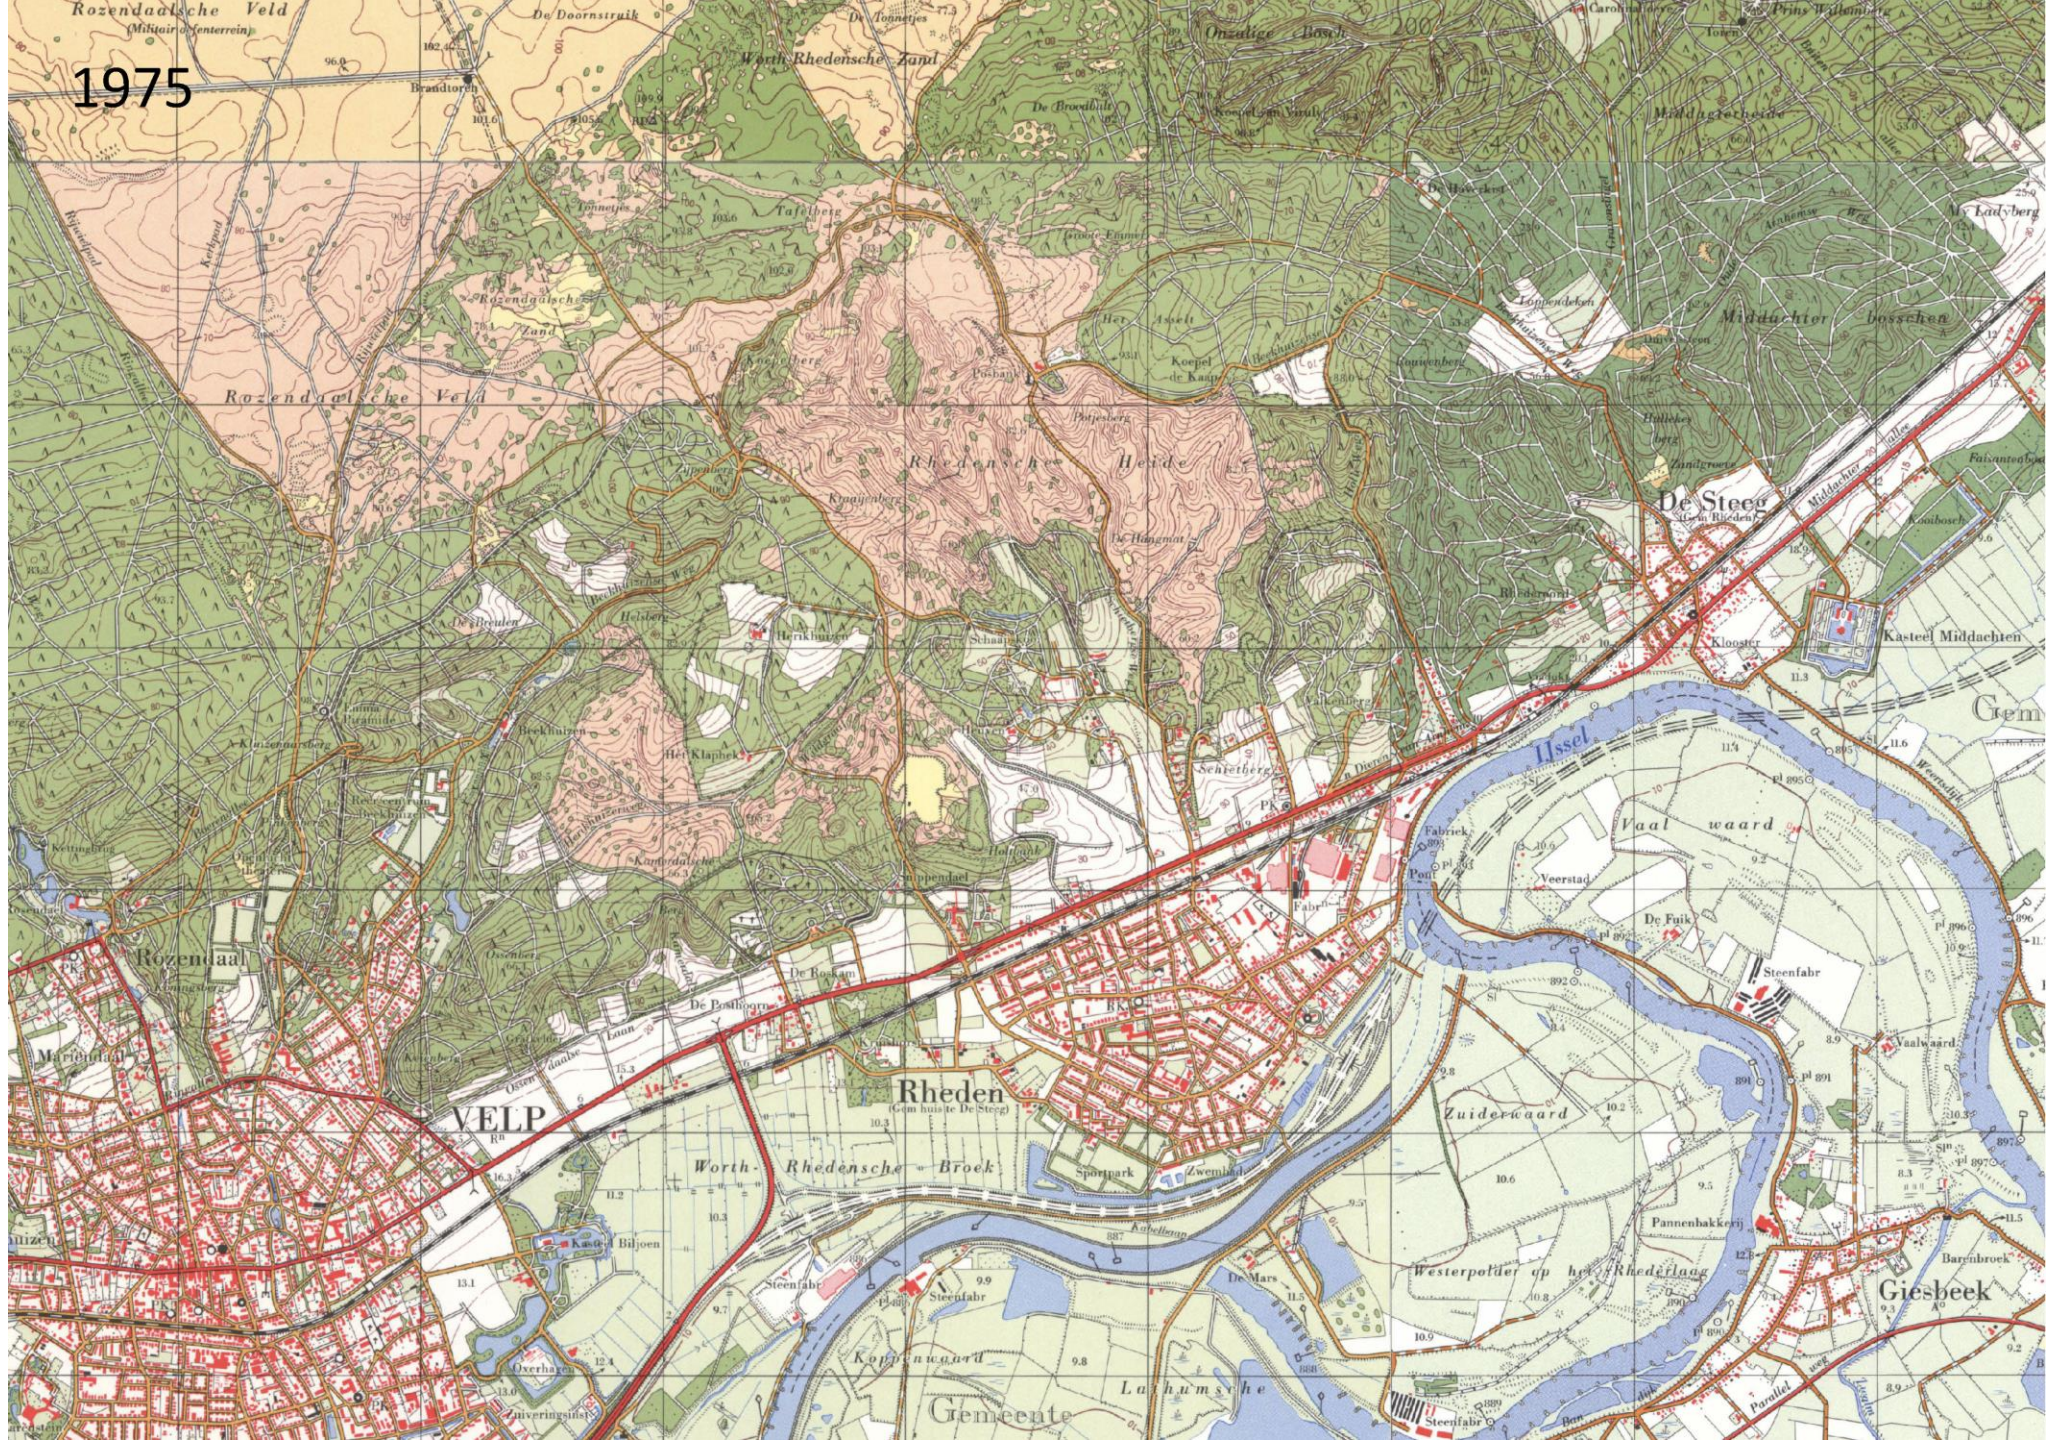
1975

Rozendaalsche Veld
(Militair Oefenterrein)
De Doornstruik
Worth-Rhedensche Zand
Onzalige Bosch
Prins Willem
Middachterheide
Rozendaalsche Zand
Rozendaalsche Veld
Rhedensche Heide
Middachter bosschen
De Steeg
Kasteel Middachten
Klooster
IJssel
Vaal waard
Veerstad
De Fuik
Steenfabr
Vaalwaard
Zuiderwaard
Rozendaal
VELP
Rheden
(Gem huisde De Steeg)
Worth-Rhedensche Broek
Sportpark
Zwembad
Kasteel Biljoen
Steenfabr
De Mars
Westerpolder op het Rhederlaag
Pannenbakkerij
Giesbeek
Koppenwaard
Lathumsche
Gemeente
Steenfabr
Barenbroek
De Posthoorn
De Roskam
Schaarsberg
Fabriek
Zuiveringsinst
Dieren
Hazebeek
Heikampen
Heiblom
Broenden
Kanonnenberg
Het Klapper
Gem